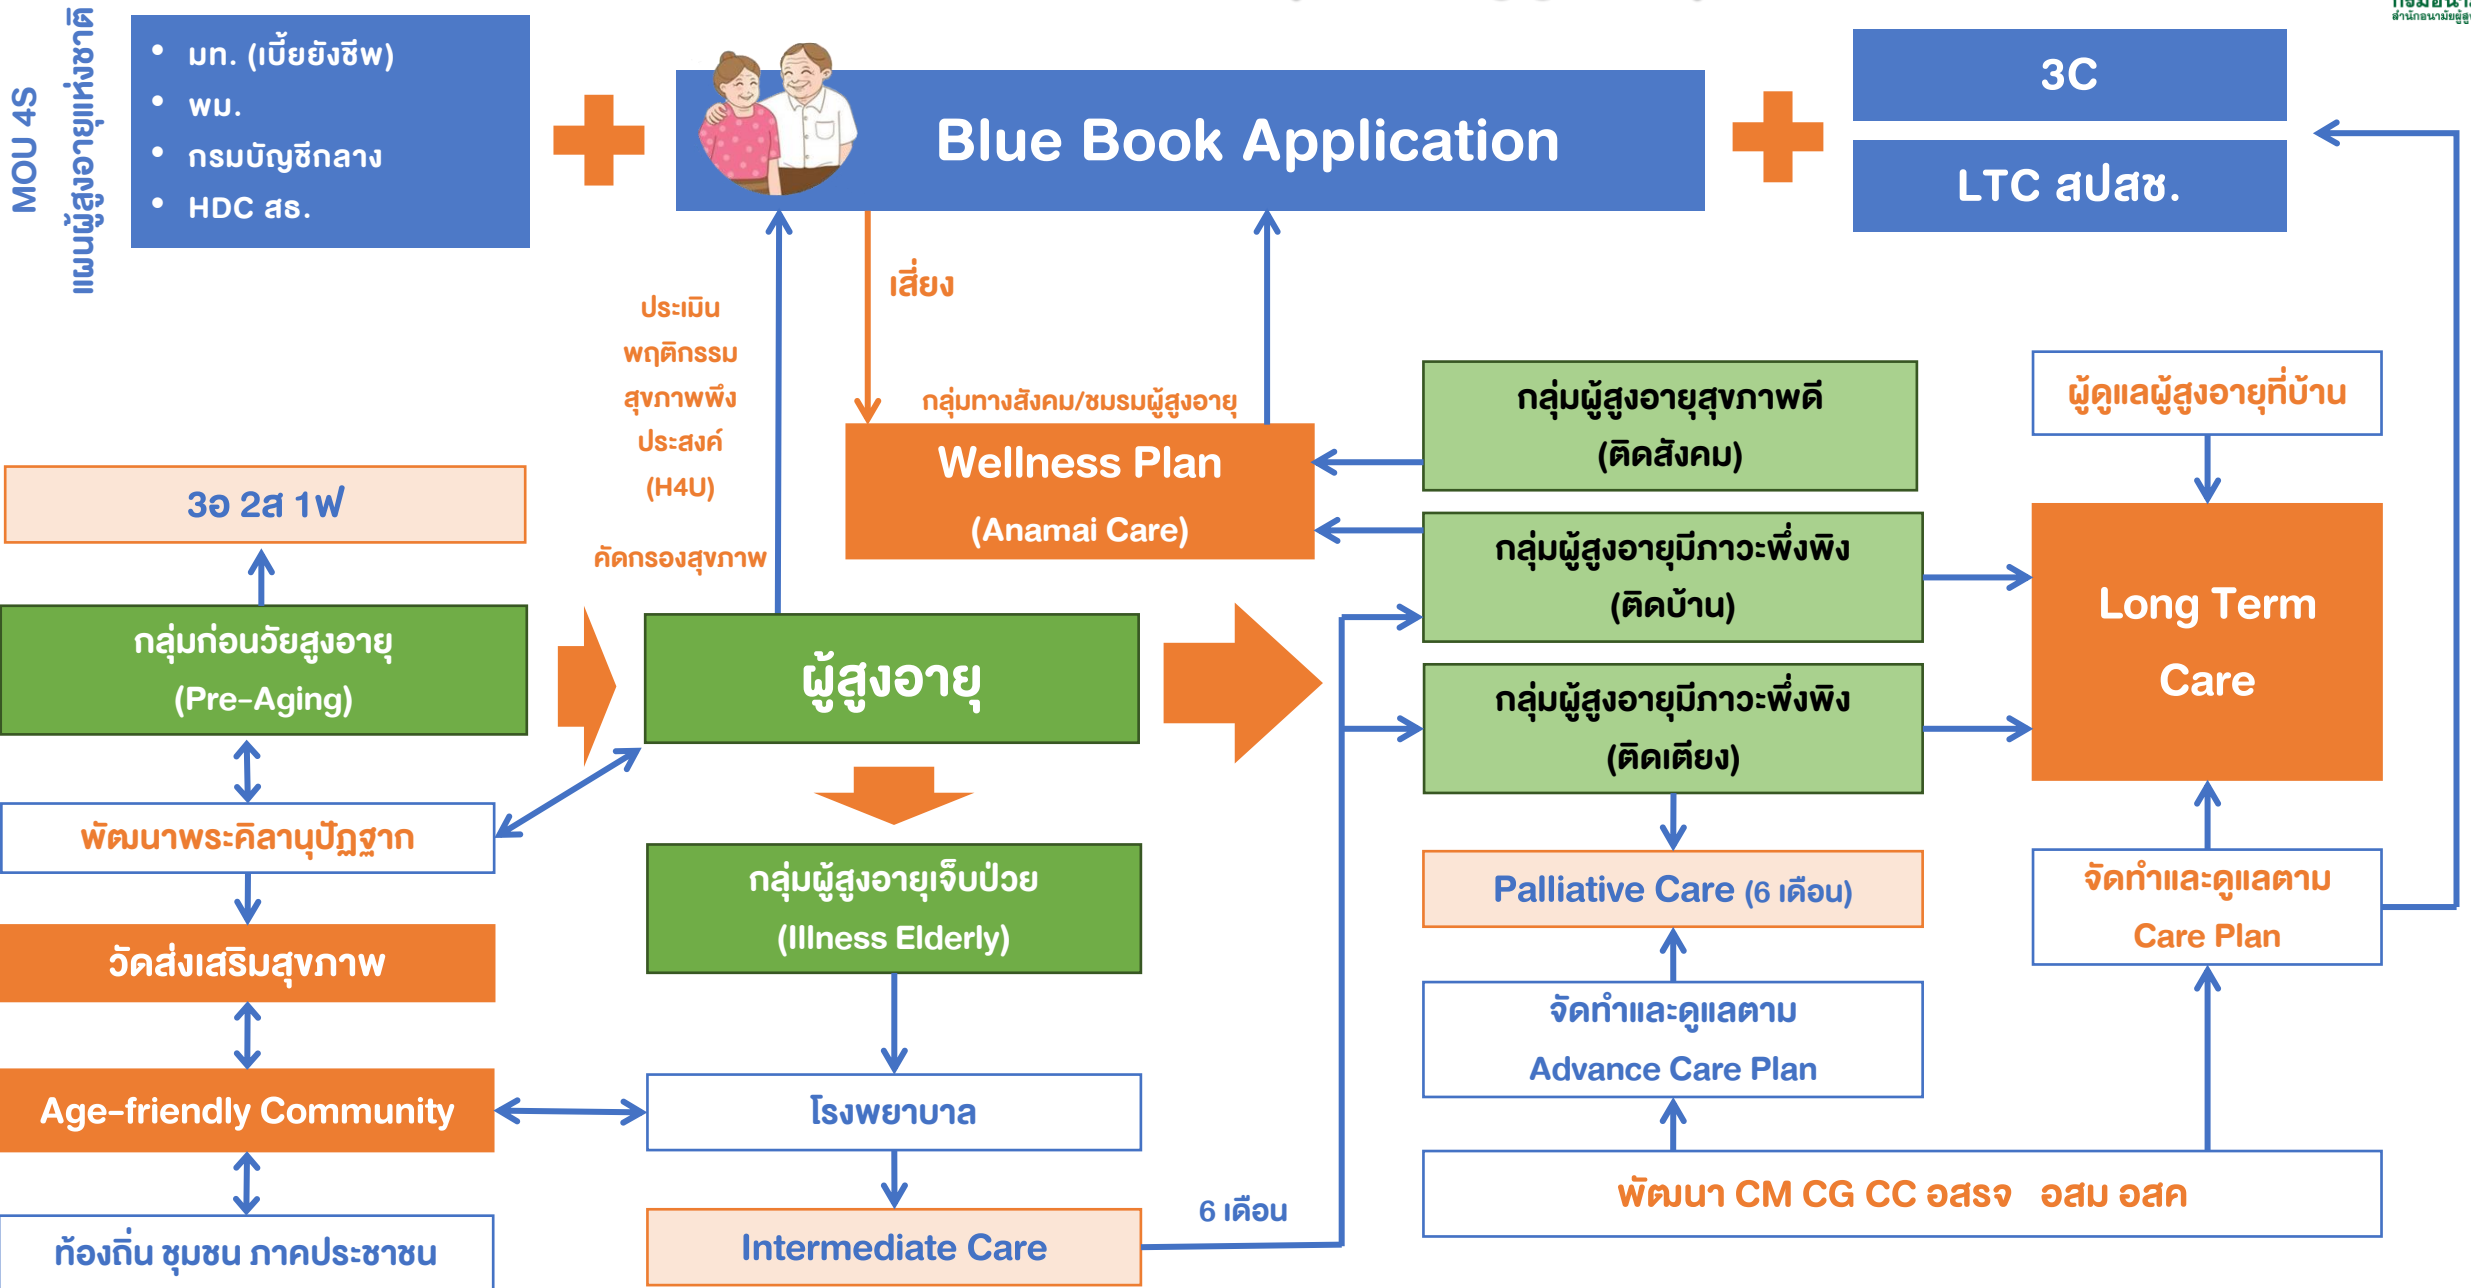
MOU 4S
แผนผู้สูงอายุแห่งชาติ

• มท. (เบี้ยยังชีพ)
• พม.
• กรมบัญชีกลาง
• HDC สธ.

Blue Book Application

3C
LTC สปสช.

เสี่ยง

ประเมิน
พฤติกรรม
สุขภาพพึง
ประสงค์
(H4U)

คัดกรองสุขภาพ

กลุ่มทางสังคม/ชมรมผู้สูงอายุ
Wellness Plan
(Anamai Care)

กลุ่มผู้สูงอายุสุขภาพดี
(ติดสังคม)

ผู้ดูแลผู้สูงอายุที่บ้าน

3อ 2ส 1ฟ

กลุ่มผู้สูงอายุมีภาวะพึ่งพิง
(ติดบ้าน)

Long Term Care

กลุ่มก่อนวัยสูงอายุ
(Pre-Aging)

ผู้สูงอายุ

กลุ่มผู้สูงอายุมีภาวะพึ่งพิง
(ติดเตียง)

พัฒนาพระคิลานุปัฏฐาก

กลุ่มผู้สูงอายุเจ็บป่วย
(Illness Elderly)

Palliative Care (6 เดือน)

จัดทำและดูแลตาม
Care Plan

วัดส่งเสริมสุขภาพ

จัดทำและดูแลตาม
Advance Care Plan

Age-friendly Community

โรงพยาบาล

6 เดือน

พัฒนา CM CG CC อสรจ อสม อสค

ท้องถิ่น ชุมชน ภาคประชาชน

Intermediate Care